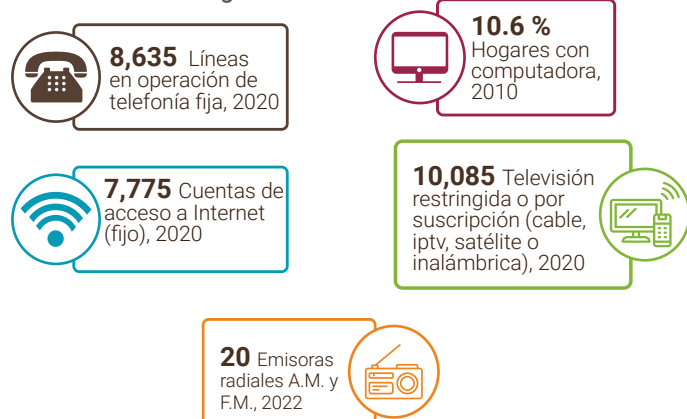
8,635 Líneas en operación de telefonía fija, 2020

10.6 % Hogares con computadora, 2010

7,775 Cuentas de acceso a Internet (fijo), 2020

10,085 Televisión restringida o por suscripción (cable, iptv, satélite o inalámbrica), 2020

20 Emisoras radiales A.M. y F.M., 2022